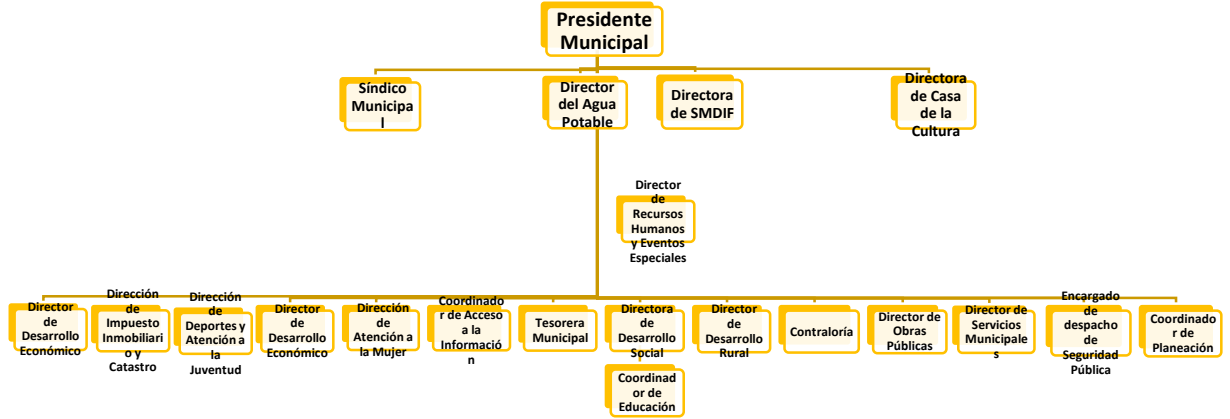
Presidente Municipal

Síndico Municipal

Director del Agua Potable

Directora de SMDIF

Directora de Casa de la Cultura

Director de Recursos Humanos y Eventos Especiales

Director de Desarrollo Económico

Dirección de Impuesto Inmobiliario y Catastro

Dirección de Deportes y Atención a la Juventud

Director de Desarrollo Económico

Dirección de Atención a la Mujer

Coordinador de Acceso a la Información

Tesorera Municipal

Directora de Desarrollo Social

Coordinador de Educación

Director de Desarrollo Rural

Contraloría

Director de Obras Públicas

Director de Servicios Municipales

Encargado de despacho de Seguridad Pública

Coordinador de Planeación